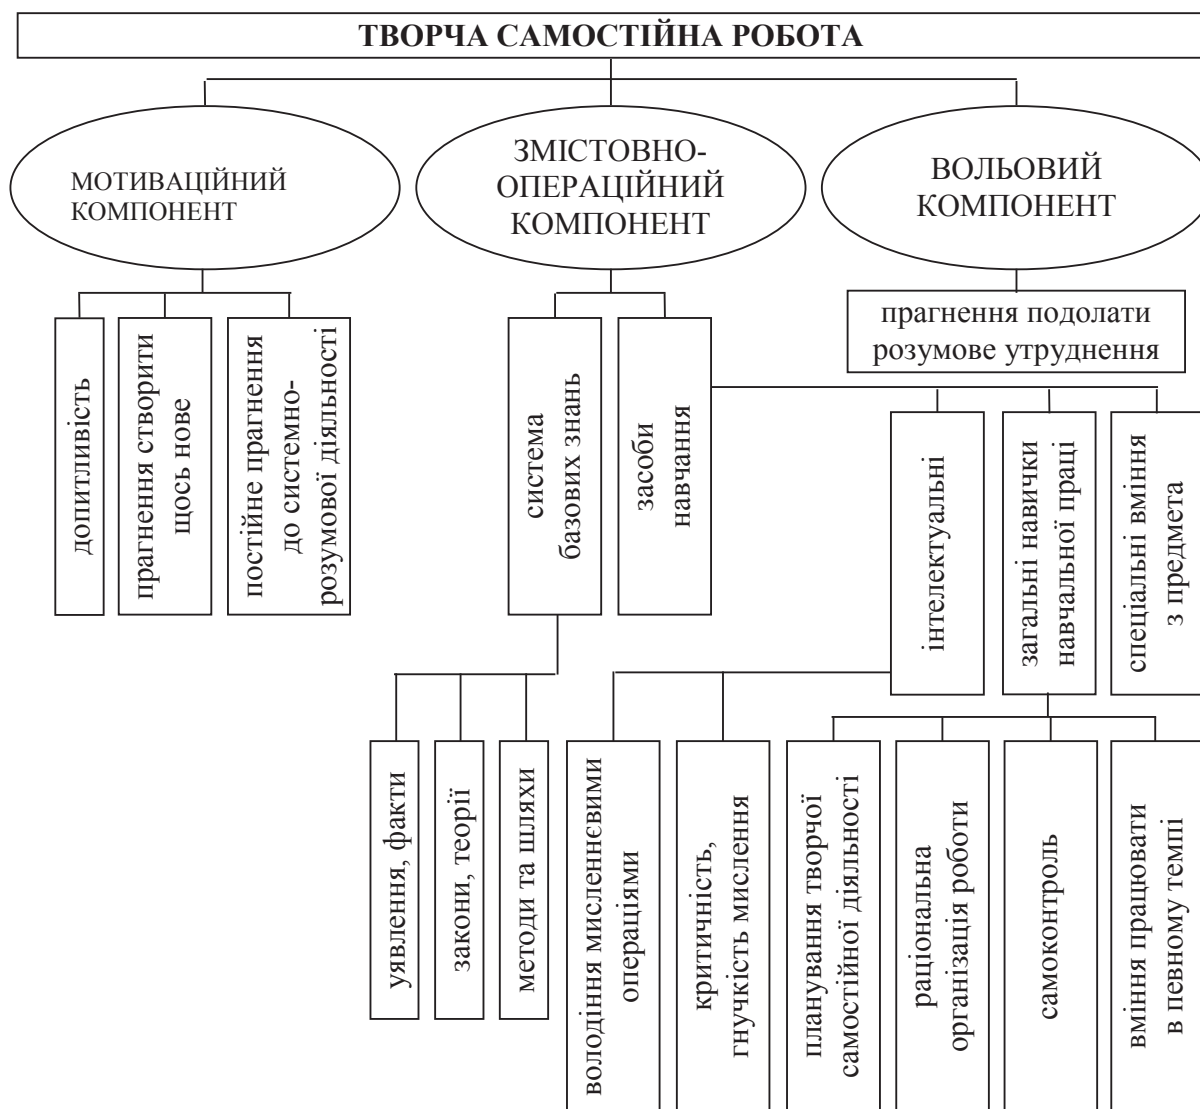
ТВОРЧА САМОСТІЙНА РОБОТА

МОТИВАЦІЙНИЙ КОМПОНЕНТ

ЗМІСТОВНО-ОПЕРАЦІЙНИЙ КОМПОНЕНТ

ВОЛЬОВИЙ КОМПОНЕНТ

допитливість

прагнення створити щось нове

постійне прагнення до системно-розумової діяльності

система базових знань

засоби навчання

прагнення подолати розумове утруднення

інтелектуальні

загальні навички навчальної праці

спеціальні вміння з предмета

уявлення, факти

закони, теорії

методи та шляхи

володіння мисленнєвими операціями

критичність, гнучкість мислення

планування творчої самостійної діяльності

раціональна організація роботи

самоконтроль

вміння працювати в певному темпі